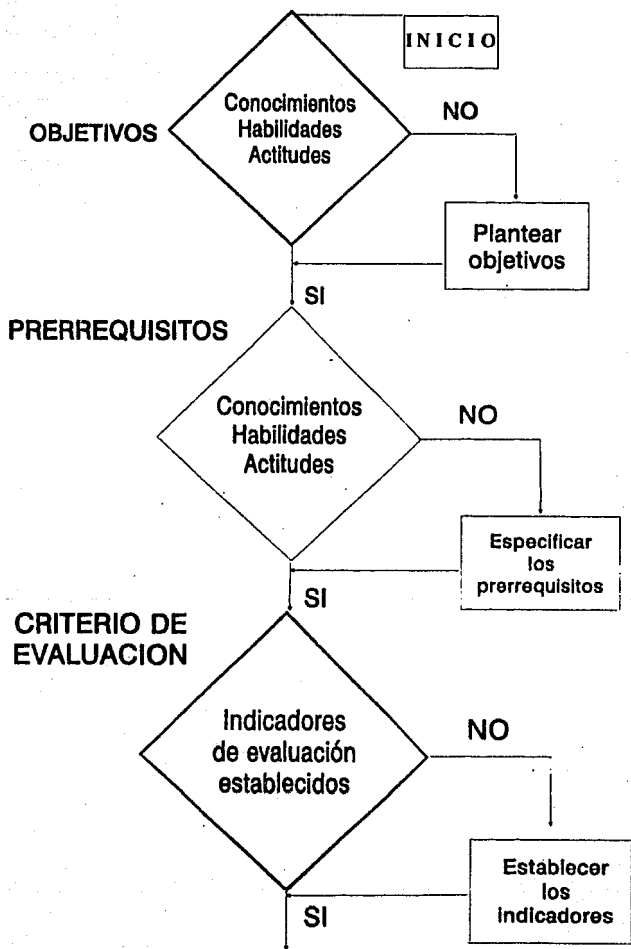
INICIO

OBJETIVOS

Conocimientos
Habilidades
Actitudes

NO

Plantear objetivos

SI

PRERREQUISITOS

Conocimientos
Habilidades
Actitudes

NO

Especificar los prerrequisitos

SI

CRITERIO DE EVALUACION

Indicadores de evaluación establecidos

NO

Establecer los indicadores

SI